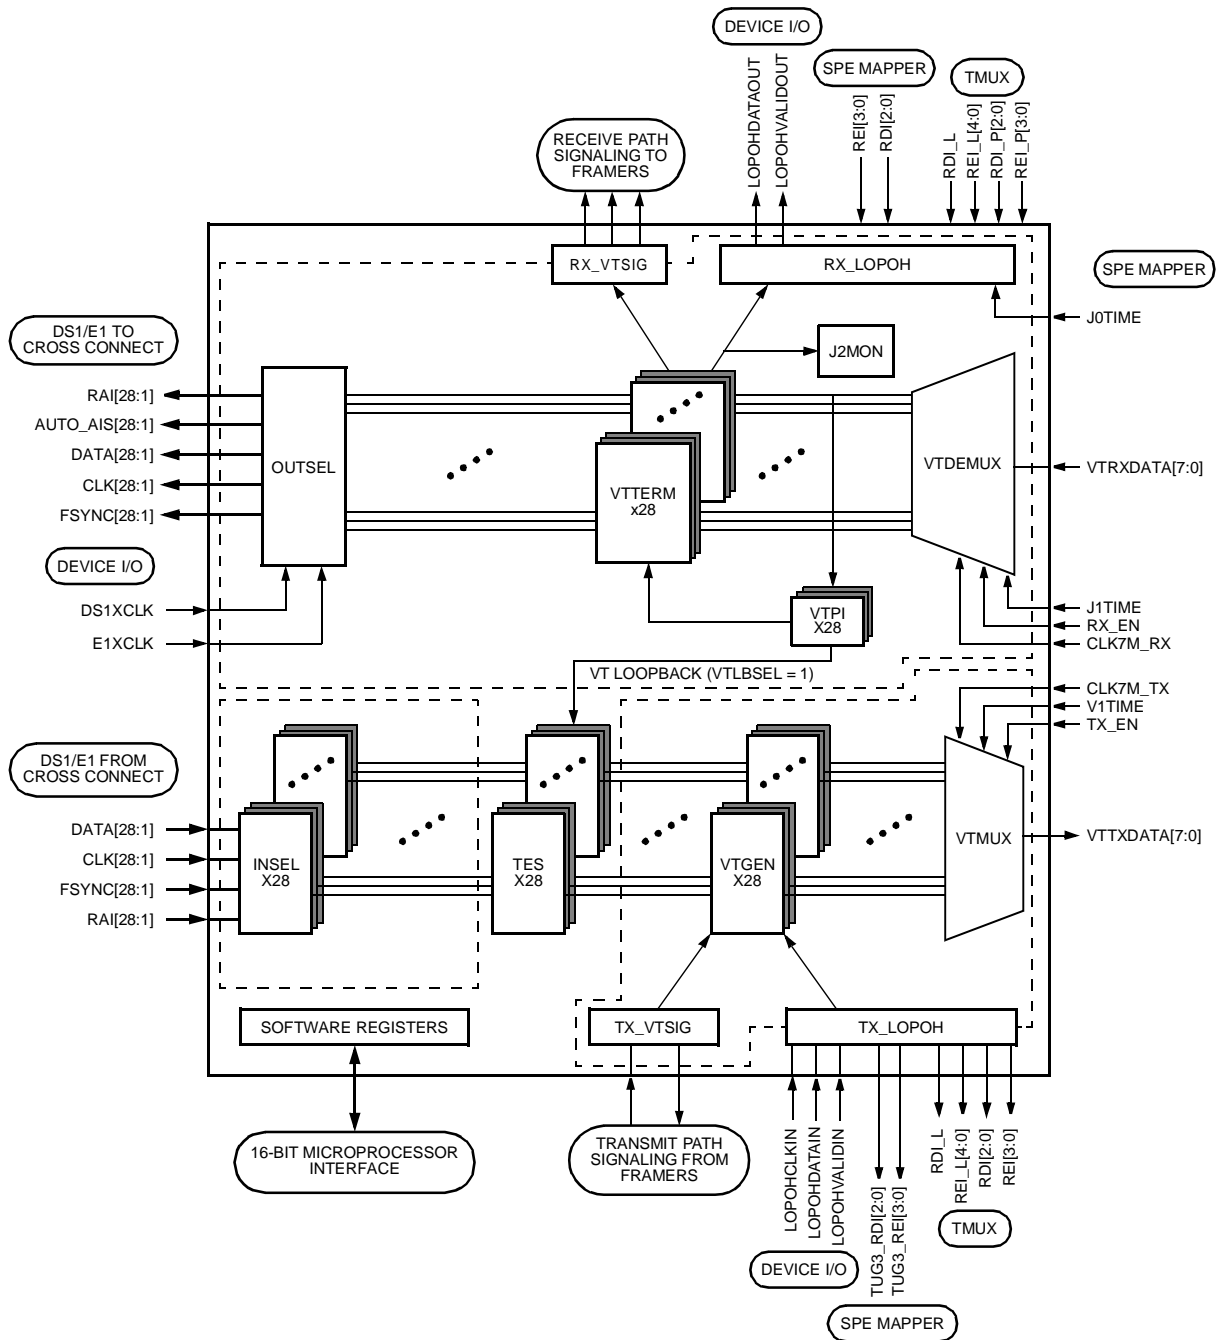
DEVICE I/O

SPE MAPPER

TMUX

RECEIVE PATH SIGNALING TO FRAMERS

LOPOHDATAOUT
LOPOHVALIDOUT

REI[3:0]
RDI[2:0]

RDI_L
REI_L[4:0]
RDI_P[2:0]
REI_P[3:0]

RX_VTSIG

RX_LOPOH

SPE MAPPER

J0TIME

DS1/E1 TO CROSS CONNECT

J2MON

RAI[28:1]
AUTO_AIS[28:1]
DATA[28:1]
CLK[28:1]
FSYNC[28:1]

OUTSEL

VTTERM x28

VTDEMUX

VTRXDATA[7:0]

DEVICE I/O

DS1XCLK
E1XCLK

VTPI X28

J1TIME
RX_EN
CLK7M_RX

VT LOOPBACK (VTLBSEL = 1)

CLK7M_TX
V1TIME
TX_EN

DS1/E1 FROM CROSS CONNECT

DATA[28:1]
CLK[28:1]
FSYNC[28:1]
RAI[28:1]

INSEL X28

TES X28

VTGEN X28

VTMUX

VTTXDATA[7:0]

SOFTWARE REGISTERS

TX_VTSIG

TX_LOPOH

16-BIT MICROPROCESSOR INTERFACE

TRANSMIT PATH SIGNALING FROM FRAMERS

LOPOHCLKIN
LOPOHDATAIN
LOPOHVALIDIN

TUG3_RDI[2:0]
TUG3_REI[3:0]

RDI_L
REI_L[4:0]
RDI[2:0]
REI[3:0]

TMUX

DEVICE I/O

SPE MAPPER